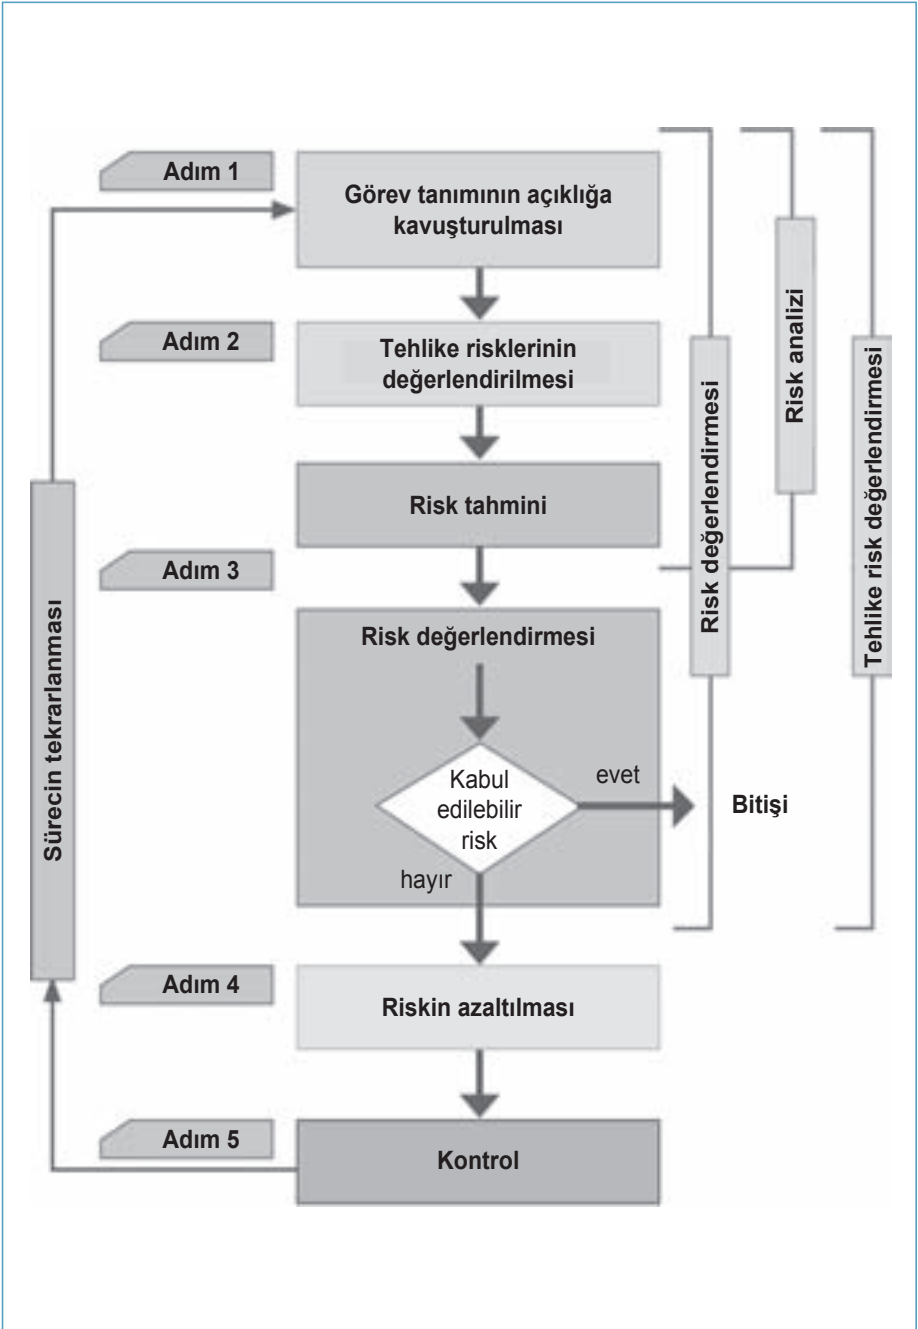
Adım 1
Görev tanımının açıklığa kavuşturulması

Adım 2
Tehlike risklerinin değerlendirilmesi

Risk tahmini

Adım 3
Risk değerlendirmesi

Kabul edilebilir risk

evet

Bitişi

hayır

Adım 4
Riskin azaltılması

Adım 5
Kontrol

Sürecin tekrarlanması

Risk değerlendirmesi

Risk analizi

Tehlike risk değerlendirmesi